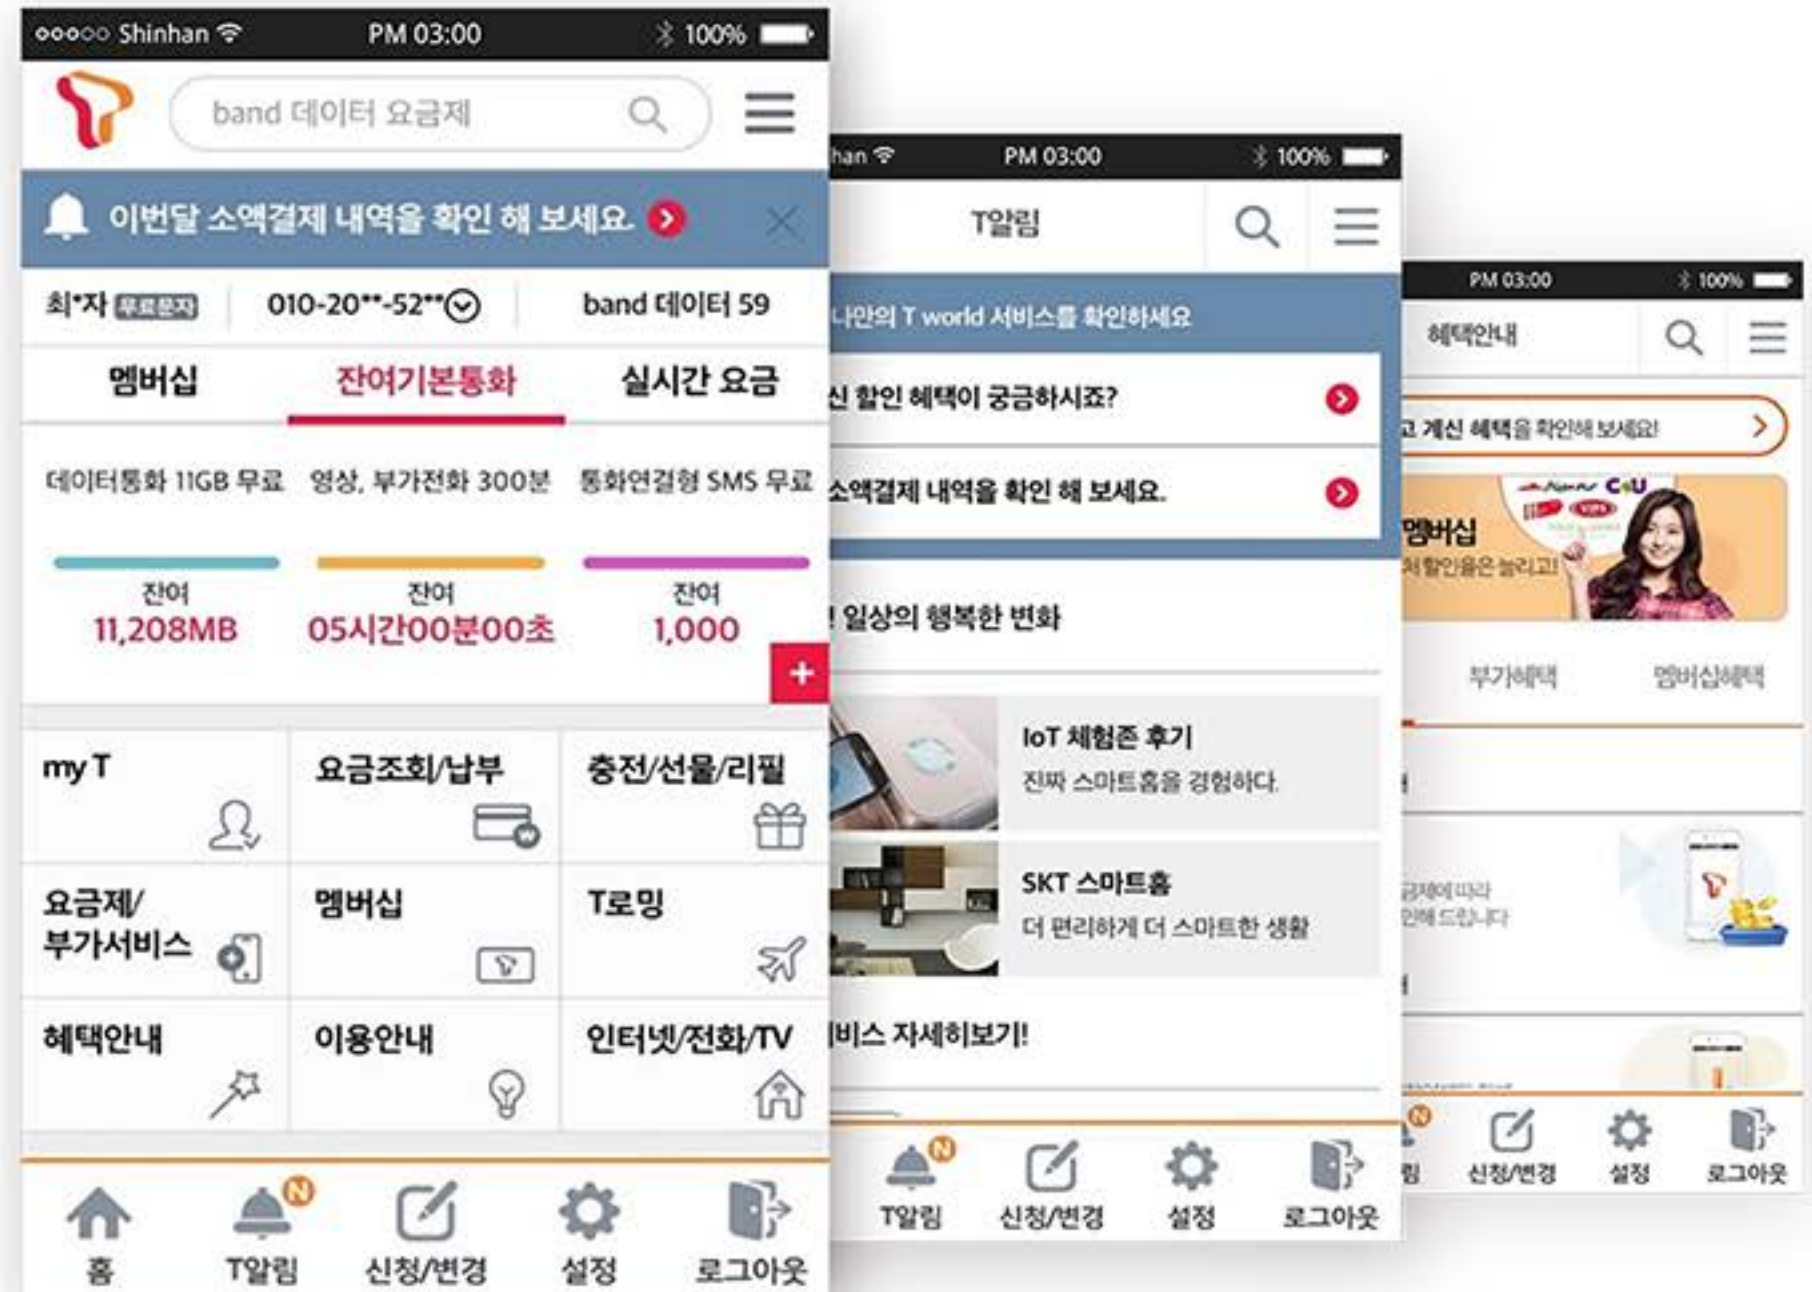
ooooo Shinhan PM 03:00 100%

band 데이터 요금제

이번달 소액결제 내역을 확인 해 보세요.

최*자 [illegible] 010-20**-52** band 데이터 59

멤버십 잔여기본통화 실시간 요금

데이터통화 11GB 무료 영상, 부가전화 300분 통화연결형 SMS 무료

잔여 11,208MB

잔여 05시간00분00초

잔여 1,000

+

my T

요금조회/납부

충전/선물/리필

요금제/부가서비스

멤버십

T로밍

혜택안내

이용안내

인터넷/전화/TV

홈 T알림 신청/변경 설정 로그아웃

han PM 03:00 100%

T알림

나만의 T world 서비스를 확인하세요

신 할인 혜택이 궁금하시죠?

소액결제 내역을 확인 해 보세요.

! 일상의 행복한 변화

IoT 체험존 후기
진짜 스마트홈을 경험하다.

SKT 스마트홈
더 편리하게 더 스마트한 생활

비스 자세히보기!

T알림 신청/변경 설정 로그아웃

PM 03:00 100%

혜택안내

고 계신 혜택을 확인해 보세요!

멤버십
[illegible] 할인들은 늘리고!

부가혜택 멤버십혜택

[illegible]

신청/변경 설정 로그아웃